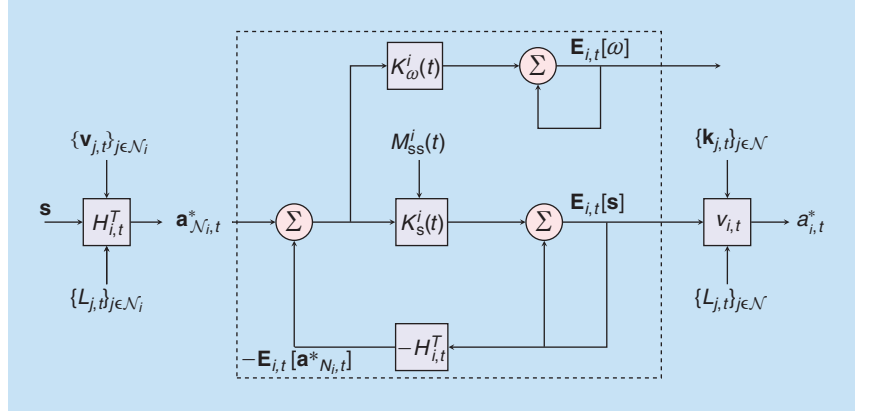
$K_{\omega}^{i}(t)$

$\Sigma$

$\mathbf{E}_{i,t}[\omega]$

$\{\mathbf{v}_{j,t}\}_{j\in\mathcal{N}_i}$

$M_{ss}^{i}(t)$

$\{\mathbf{k}_{j,t}\}_{j\in\mathcal{N}}$

$\mathbf{s}$

$H_{i,t}^{T}$

$\mathbf{a}^{*}_{\mathcal{N}_i,t}$

$\Sigma$

$K_{s}^{i}(t)$

$\Sigma$

$\mathbf{E}_{i,t}[\mathbf{s}]$

$v_{i,t}$

$a_{i,t}^{*}$

$\{L_{j,t}\}_{j\in\mathcal{N}_i}$

$\{L_{j,t}\}_{j\in\mathcal{N}}$

$-H_{i,t}^{T}$

$-\mathbf{E}_{i,t}\,[\mathbf{a}^{*}{}_{N_i,t}]$